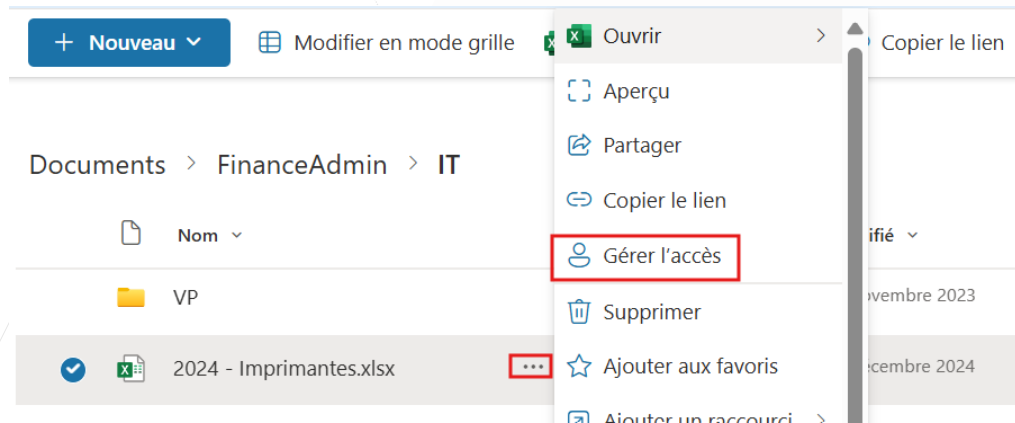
+ Nouveau
Modifier en mode grille
Ouvrir
Copier le lien
Aperçu
Partager
Copier le lien
Gérer l'accès
Supprimer
Ajouter aux favoris
Ajouter un raccourci

Documents > FinanceAdmin > IT

Nom
ifié

VP
ovembre 2023

2024 - Imprimantes.xlsx
...
écembre 2024